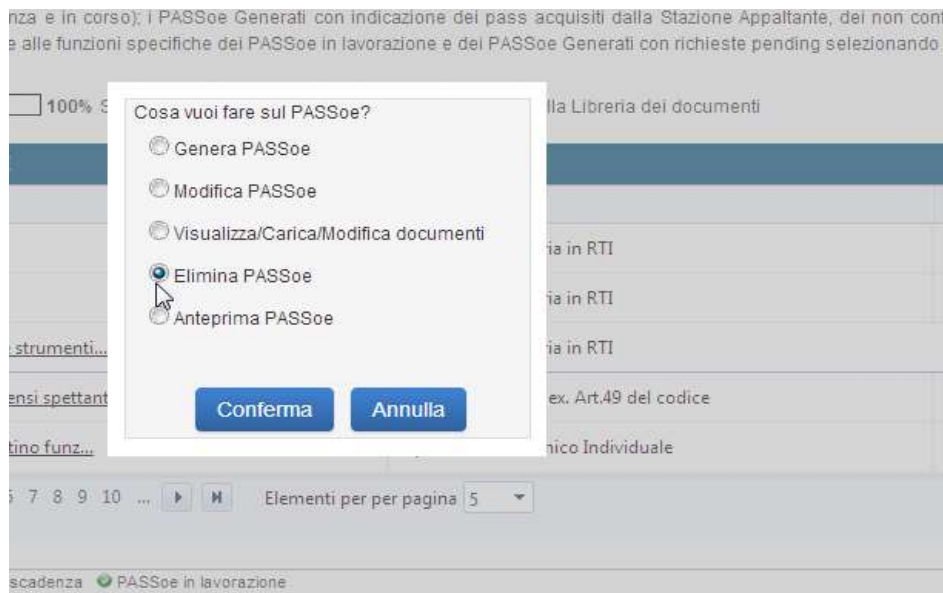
nza e in corso); i PASSoe Generati con indicazione dei pass acquisiti dalla Stazione Appaltante, dei non con
e alle funzioni specifiche dei PASSoe in lavorazione e dei PASSoe Generati con richieste pending selezionando

100% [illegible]

Cosa vuoi fare sul PASSoe?

Genera PASSoe

Modifica PASSoe

Visualizza/Carica/Modifica documenti

Elimina PASSoe

Anteprima PASSoe

Conferma

Annulla

lla Libreria dei documenti

ia in RTI

ia in RTI

strumenti...

ia in RTI

ensi spettant

ex. Art.49 del codice

tino funz...

nico Individuale

5 7 8 9 10 ...

Elementi per per pagina 5

scadenza PASSoe in lavorazione